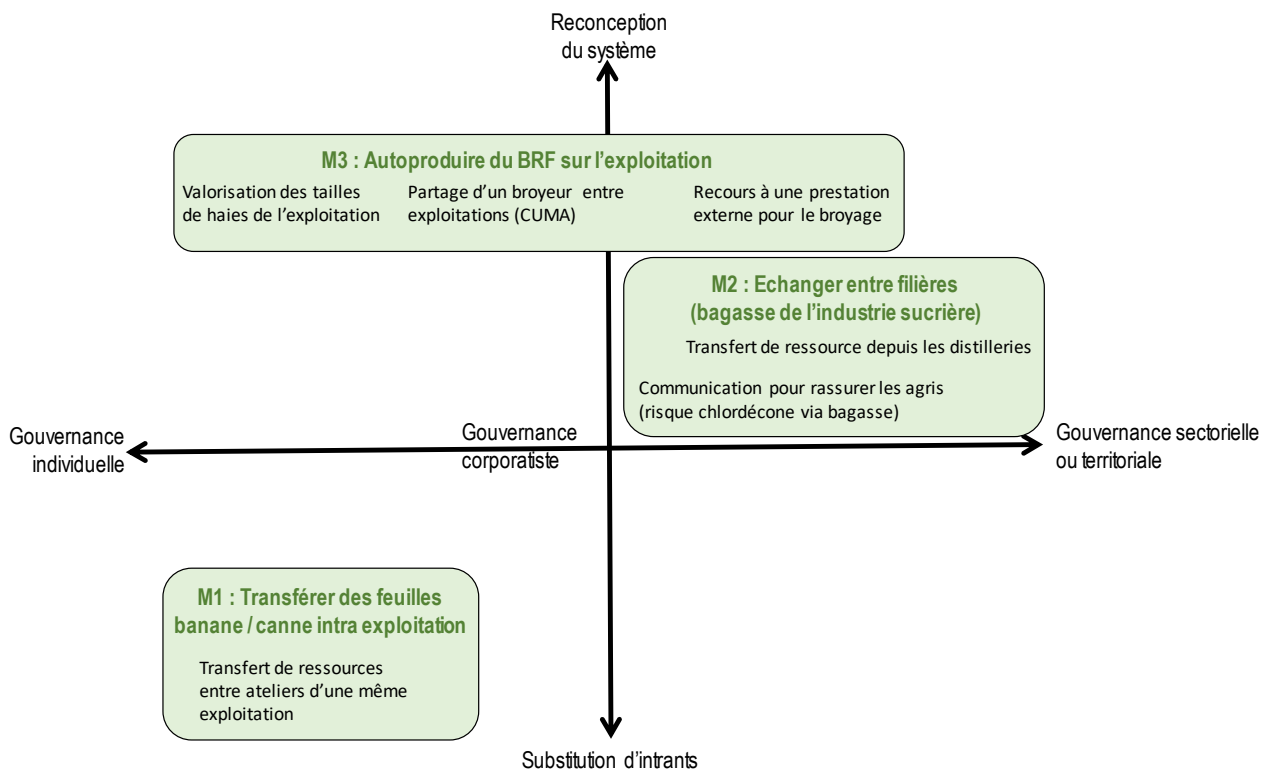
Reconception du système

M3 : Autoproduire du BRF sur l'exploitation

Valorisation des tailles de haies de l'exploitation

Partage d'un broyeur entre exploitations (CUMA)

Recours à une prestation externe pour le broyage

M2 : Echanger entre filières (bagasse de l'industrie sucrière)

Transfert de ressource depuis les distilleries

Communication pour rassurer les agris (risque chlordécone via bagasse)

Gouvernance individuelle

Gouvernance corporatiste

Gouvernance sectorielle ou territoriale

M1 : Transférer des feuilles banane / canne intra exploitation

Transfert de ressources entre ateliers d'une même exploitation

Substitution d'intrants